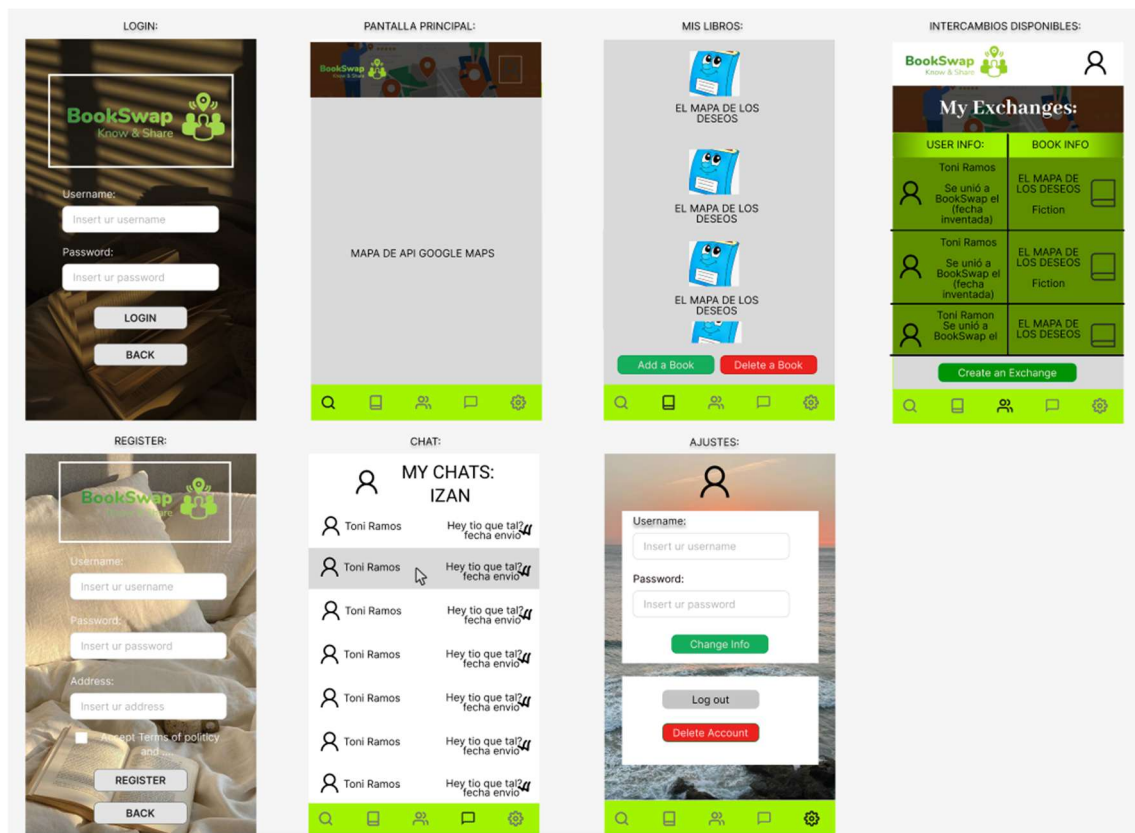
LOGIN:

BookSwap
Know & Share

Username:
Insert ur username
Password:
Insert ur password
LOGIN
BACK

PANTALLA PRINCIPAL:

BookSwap
Know & Share

MAPA DE API GOOGLE MAPS

MIS LIBROS:

EL MAPA DE LOS DESEOS
EL MAPA DE LOS DESEOS
EL MAPA DE LOS DESEOS

Add a Book
Delete a Book

INTERCAMBIOS DISPONIBLES:

BookSwap
Know & Share

My Exchanges:

| USER INFO: | BOOK INFO |
|---|---|
| Toni Ramos Se unió a BookSwap el (fecha inventada) | EL MAPA DE LOS DESEOS Fiction |
| Toni Ramos Se unió a BookSwap el (fecha inventada) | EL MAPA DE LOS DESEOS Fiction |
| Toni Ramon Se unió a BookSwap el | EL MAPA DE LOS DESEOS |

Create an Exchange

REGISTER:

BookSwap
Know & Share

Username:
Insert ur username
Password:
Insert ur password
Address:
Insert ur address
Accept Terms of politicy and ...
REGISTER
BACK

CHAT:

MY CHATS: IZAN

Toni Ramos Hey tio que tal? fecha envio
Toni Ramos Hey tio que tal? fecha envio
Toni Ramos Hey tio que tal? fecha envio
Toni Ramos Hey tio que tal? fecha envio
Toni Ramos Hey tio que tal? fecha envio
Toni Ramos Hey tio que tal? fecha envio
Toni Ramos Hey tio que tal? fecha envio

AJUSTES:

Username:
Insert ur username
Password:
Insert ur password
Change Info

Log out
Delete Account